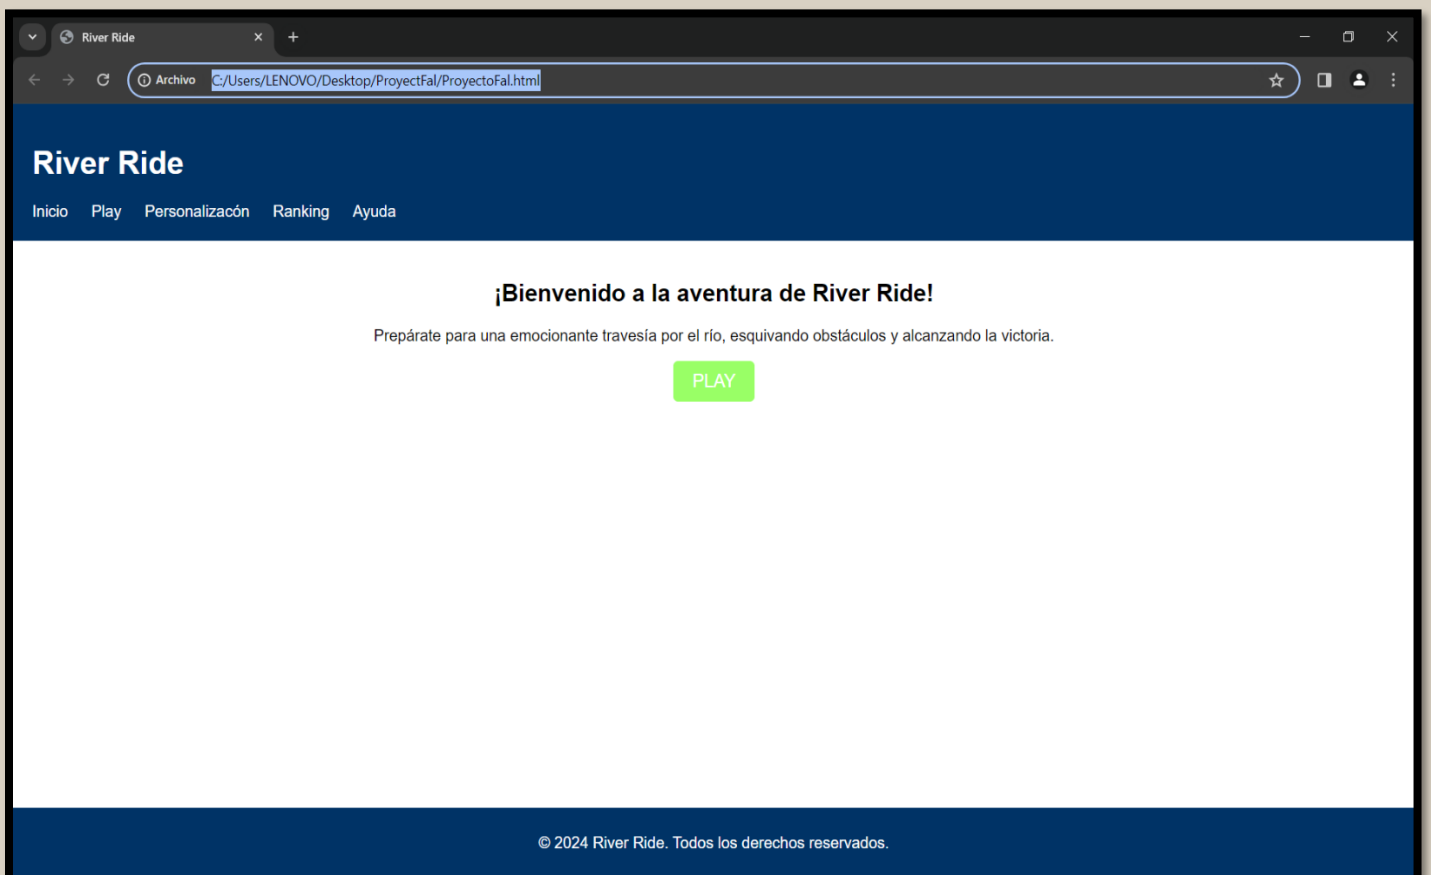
River Ride

Archivo C:/Users/LENOVO/Desktop/ProyectFal/ProyectoFal.html

River Ride

Inicio Play Personalizacón Ranking Ayuda

¡Bienvenido a la aventura de River Ride!

Prepárate para una emocionante travesía por el río, esquivando obstáculos y alcanzando la victoria.

PLAY

© 2024 River Ride. Todos los derechos reservados.